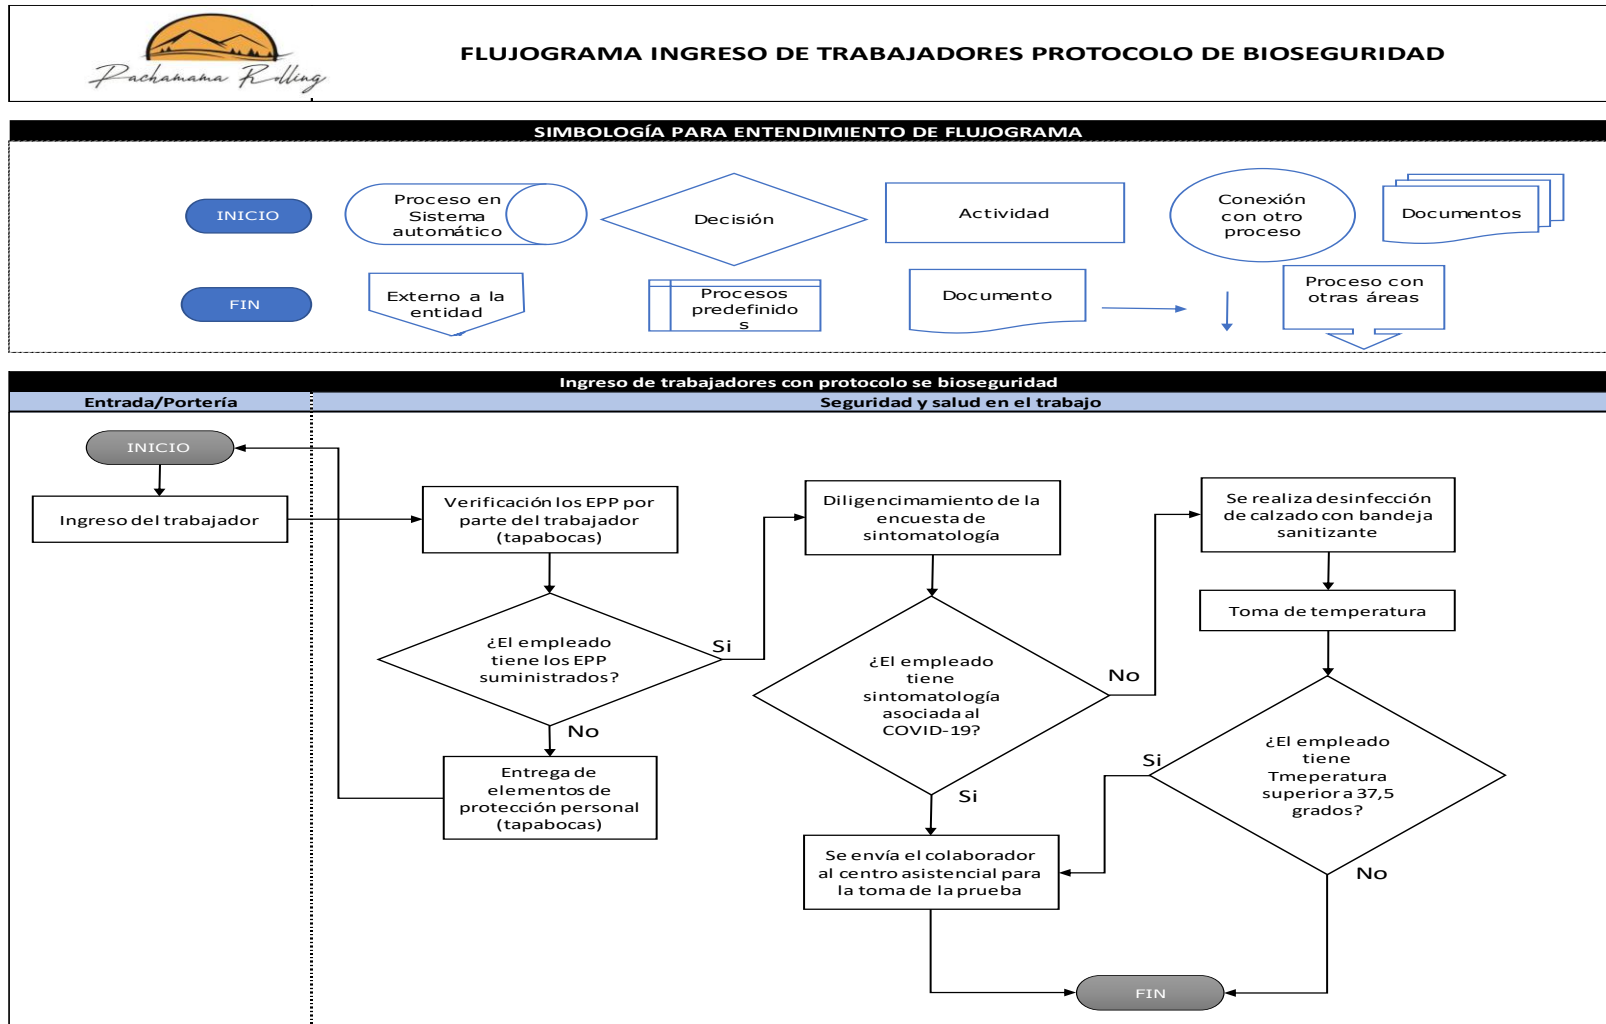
Pachamama Rolling

FLUJOGRAMA INGRESO DE TRABAJADORES PROTOCOLO DE BIOSEGURIDAD

SIMBOLOGÍA PARA ENTENDIMIENTO DE FLUJOGRAMA

INICIO

Proceso en Sistema automático

Decisión

Actividad

Conexión con otro proceso

Documentos

FIN

Externo a la entidad

Procesos predefinido s

Documento

Proceso con otras áreas

Ingreso de trabajadores con protocolo se bioseguridad

Entrada/Portería

Seguridad y salud en el trabajo

INICIO

Ingreso del trabajador

Verificación los EPP por parte del trabajador (tapabocas)

¿El empleado tiene los EPP suministrados?

Si

No

Entrega de elementos de protección personal (tapabocas)

Diligenciamiento de la encuesta de sintomatología

¿El empleado tiene sintomatología asociada al COVID-19?

No

Si

Se envía el colaborador al centro asistencial para la toma de la prueba

Se realiza desinfección de calzado con bandeja sanitizante

Toma de temperatura

¿El empleado tiene Tmeperatura superior a 37,5 grados?

Si

No

FIN